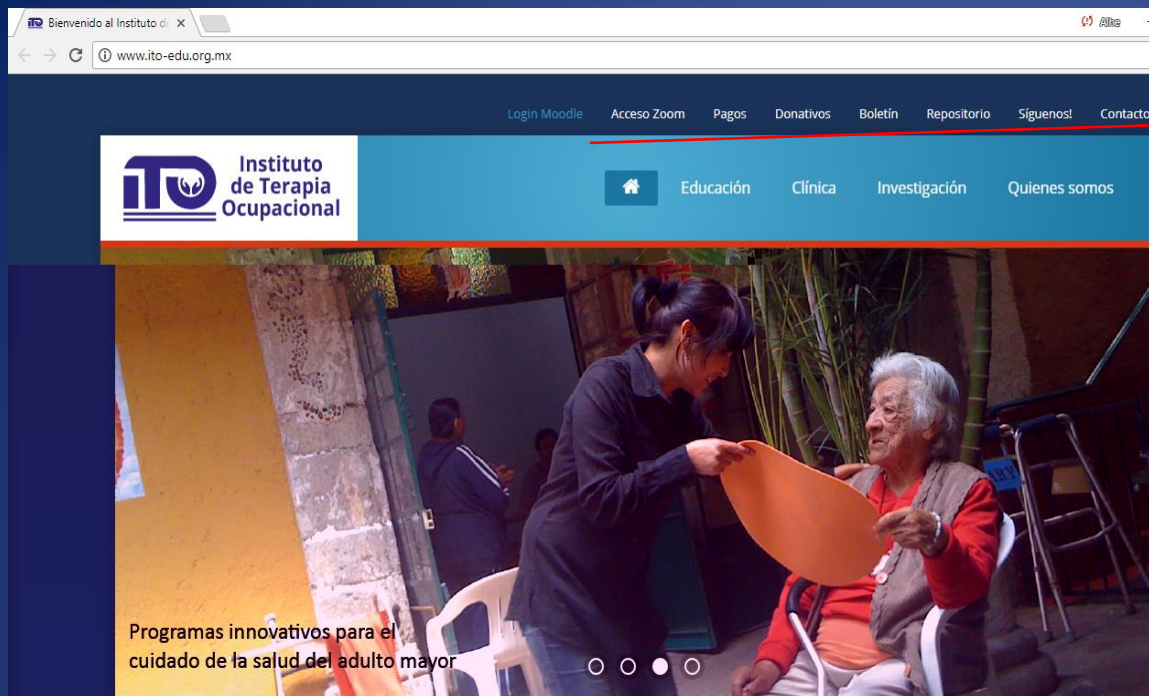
Bienvenido al Instituto d ×

Alie

www.ito-edu.org.mx

Login Moodle Acceso Zoom Pagos Donativos Boletín Repositorio Síguenos! Contacto

ITO Instituto de Terapia Ocupacional

Educación Clínica Investigación Quienes somos

Programas innovativos para el cuidado de la salud del adulto mayor